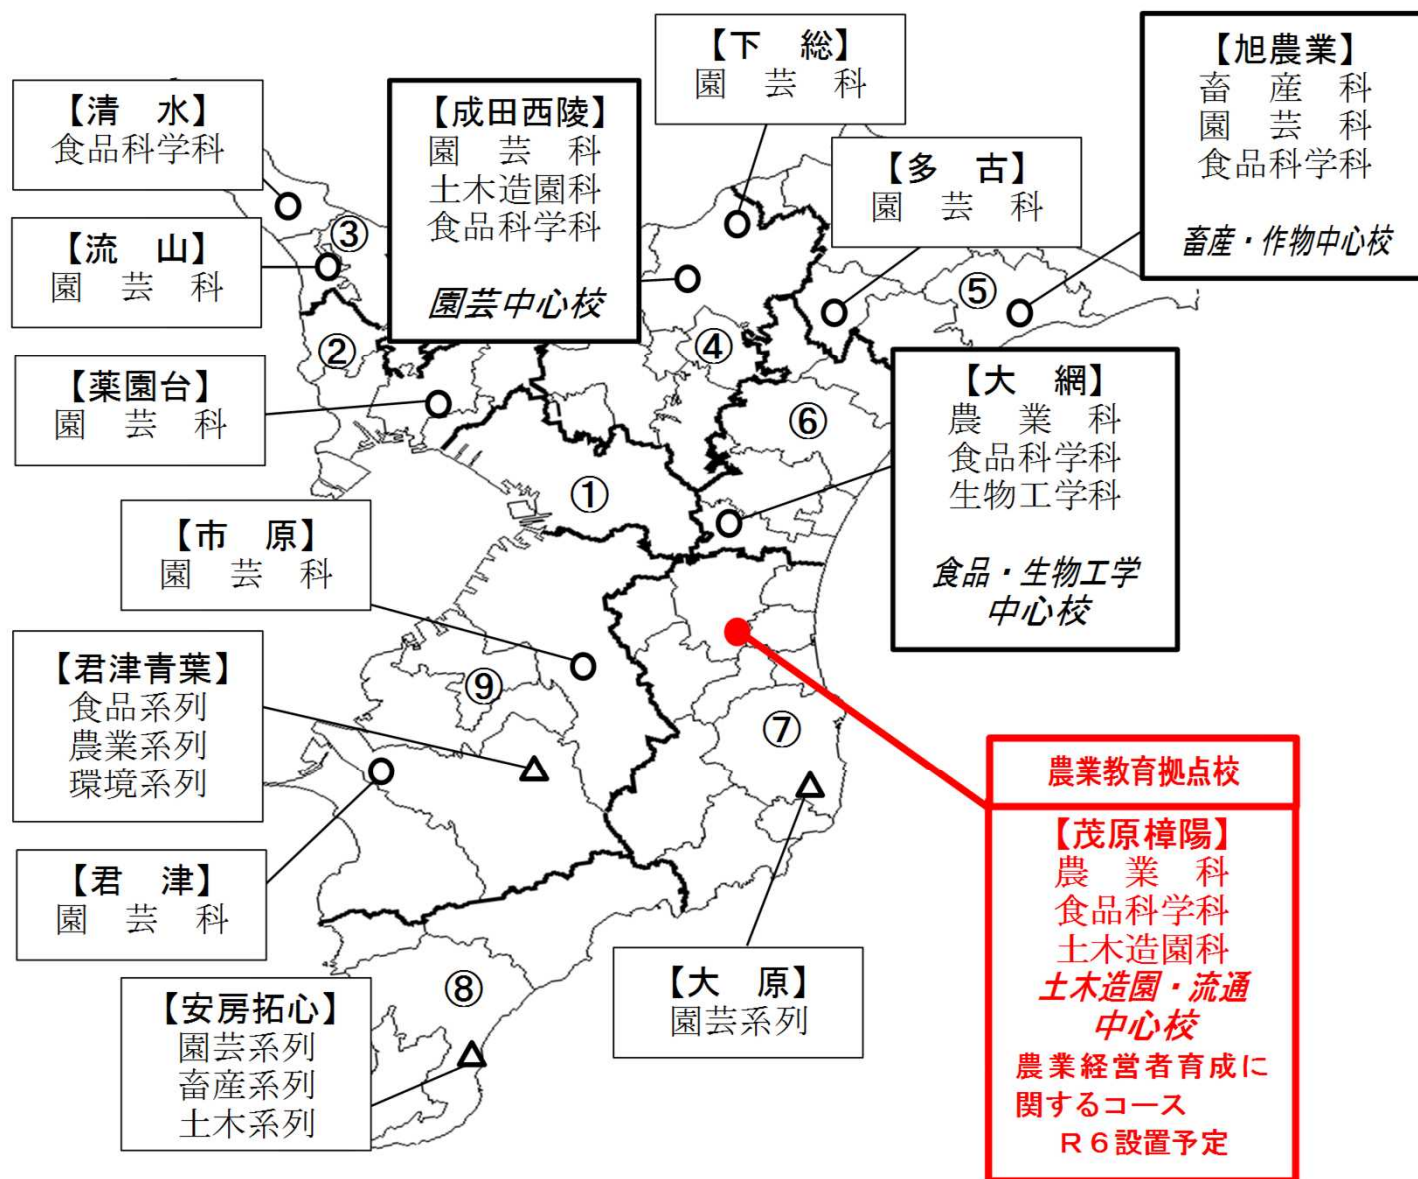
【清　水】
食品科学科

【流　山】
園　芸　科

【薬園台】
園　芸　科

【成田西陵】
園　芸　科
土木造園科
食品科学科

園芸中心校

【下　総】
園　芸　科

【多　古】
園　芸　科

【旭農業】
畜　産　科
園　芸　科
食品科学科

畜産・作物中心校

【大　網】
農　業　科
食品科学科
生物工学科

食品・生物工学中心校

【市　原】
園　芸　科

【君津青葉】
食品系列
農業系列
環境系列

【君　津】
園　芸　科

【安房拓心】
園芸系列
畜産系列
土木系列

【大　原】
園芸系列

農業教育拠点校

【茂原樟陽】
農　業　科
食品科学科
土木造園科
土木造園・流通中心校
農業経営者育成に関するコース
Ｒ６設置予定

①
②
③
④
⑤
⑥
⑦
⑧
⑨